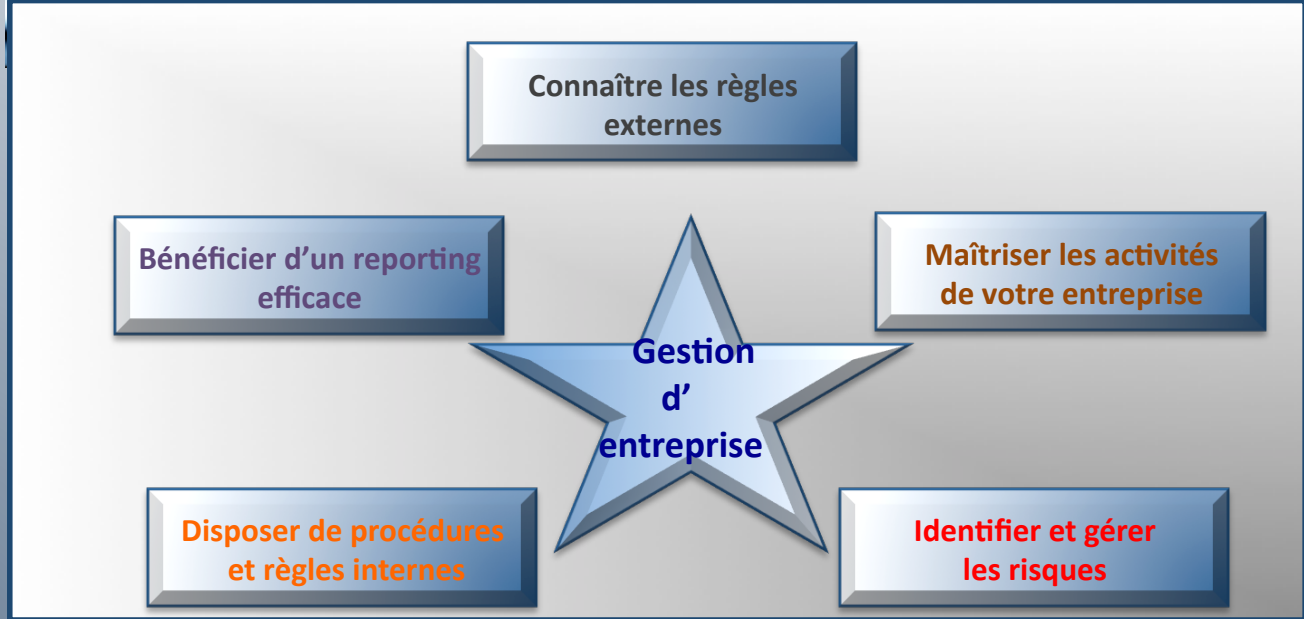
Connaître les règles externes

Bénéficier d’un reporting efficace

Maîtriser les activités de votre entreprise

Gestion d’ entreprise

Disposer de procédures et règles internes

Identifier et gérer les risques